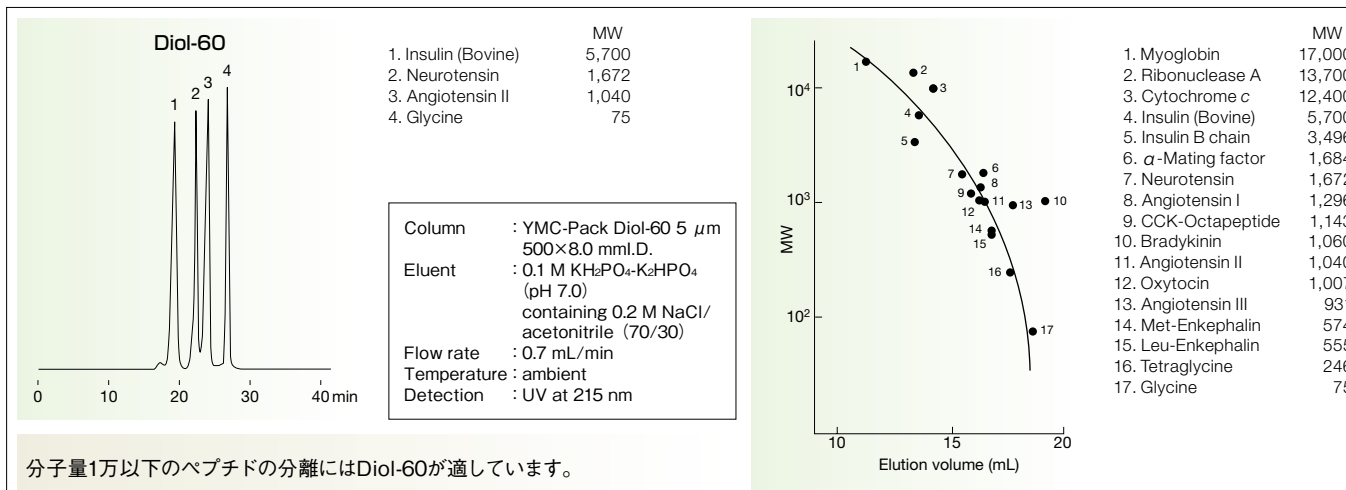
Diol-60

1 2 3 4

0 10 20 30 40 min

| | MW |
|---|---|
| 1. Insulin (Bovine) | 5,700 |
| 2. Neurotensin | 1,672 |
| 3. Angiotensin II | 1,040 |
| 4. Glycine | 75 |

| | |
|---|---|
| Column | : YMC-Pack Diol-60 5 $\mu$m 500×8.0 mmI.D. |
| Eluent | : 0.1 M $KH_2PO_4$-$K_2HPO_4$ (pH 7.0) containing 0.2 M NaCl/ acetonitrile (70/30) |
| Flow rate | : 0.7 mL/min |
| Temperature | : ambient |
| Detection | : UV at 215 nm |

分子量1万以下のペプチドの分離にはDiol-60が適しています。

$10^4$
$10^3$
$10^2$
MW
1 2 3 4 5 6 7 8 9 10 11 12 13 14 15 16 17
10 15 20
Elution volume (mL)

| | MW |
|---|---|
| 1. Myoglobin | 17,00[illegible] |
| 2. Ribonuclease A | 13,70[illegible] |
| 3. Cytochrome *c* | 12,40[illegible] |
| 4. Insulin (Bovine) | 5,70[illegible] |
| 5. Insulin B chain | 3,49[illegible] |
| 6. $\alpha$-Mating factor | 1,68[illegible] |
| 7. Neurotensin | 1,67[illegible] |
| 8. Angiotensin I | 1,29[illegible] |
| 9. CCK-Octapeptide | 1,14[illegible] |
| 10. Bradykinin | 1,06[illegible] |
| 11. Angiotensin II | 1,04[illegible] |
| 12. Oxytocin | 1,00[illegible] |
| 13. Angiotensin III | 93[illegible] |
| 14. Met-Enkephalin | 57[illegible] |
| 15. Leu-Enkephalin | 55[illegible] |
| 16. Tetraglycine | 24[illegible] |
| 17. Glycine | 7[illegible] |